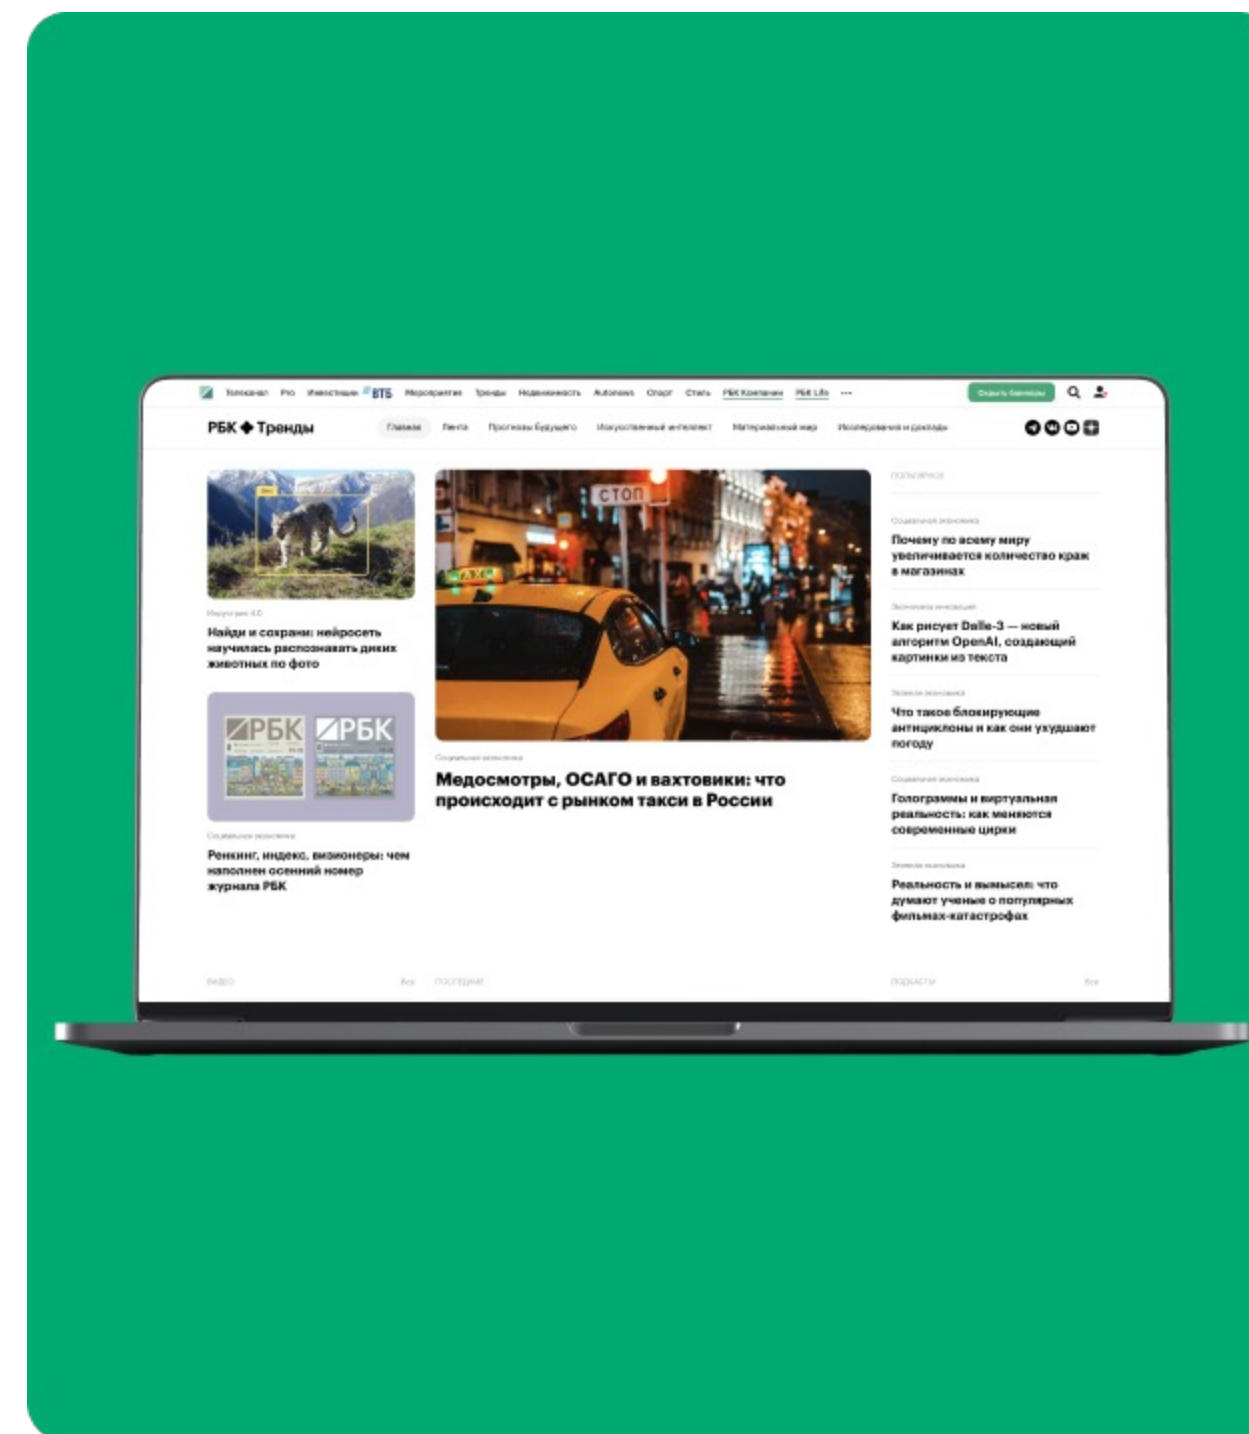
Телеканал Pro Инвестиции ВТБ Мероприятия Тренды Недвижимость Autonews Спорт Стиль РБК Компании РБК Life ···

Скрыть баннеры

РБК Тренды

Главная Лента Прогнозы будущего Искусственный интеллект Материальный мир Исследования и доклады

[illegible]

Найди и сохрани: нейросеть научилась распознавать диких животных по фото

СТОП

Социальная экономика

Медосмотры, ОСАГО и вахтовики: что происходит с рынком такси в России

Популярное

Социальная экономика

Почему по всему миру увеличивается количество краж в магазинах

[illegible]

Как рисует Dalle-3 — новый алгоритм OpenAI, создающий картинки из текста

Зеленая экономика

Что такое блокирующие антициклоны и как они ухудшают погоду

Социальная экономика

Голограммы и виртуальная реальность: как меняются современные цирки

Зеленая экономика

Реальность и вымысел: что думают ученые о популярных фильмах-катастрофах

РБК РБК

Социальная экономика

Ренкинг, индекс, визионеры: чем наполнен осенний номер журнала РБК

Видео Все Последние Подкасты Все